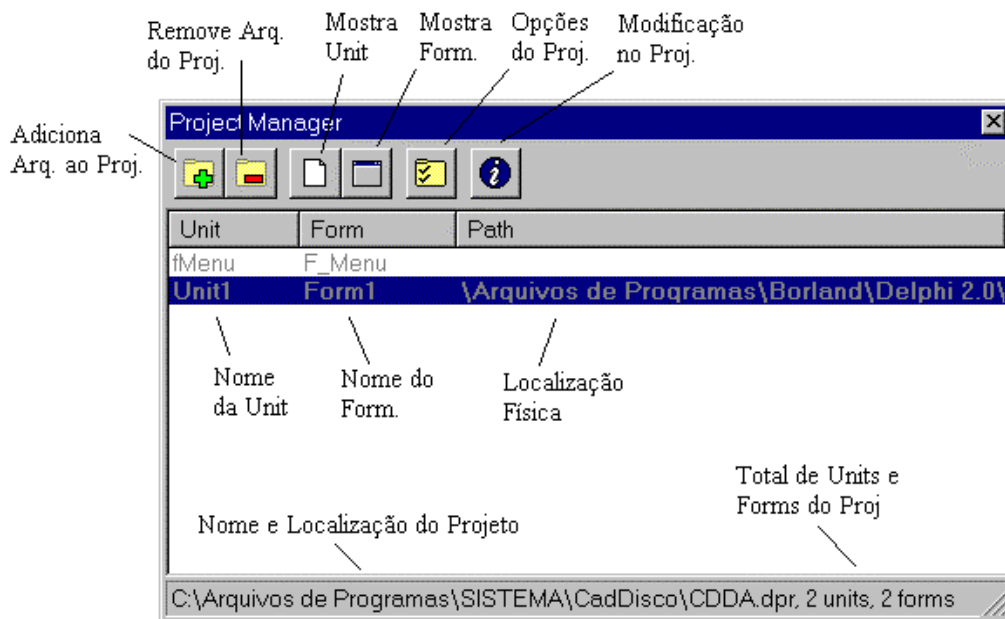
Remove Arq. do Proj.

Mostra Unit

Mostra Form.

Opções do Proj.

Modificação no Proj.

Adiciona Arq. ao Proj.

Project Manager

| Unit | Form | Path |
|---|---|---|
| fMenu | F_Menu | |
| Unit1 | Form1 | \Arquivos de Programas\Borland\Delphi 2.0\ |

Nome da Unit

Nome do Form.

Localização Física

Total de Units e Forms do Proj

Nome e Localização do Projeto

C:\Arquivos de Programas\SISTEMA\CadDisco\CDDA.dpr, 2 units, 2 forms